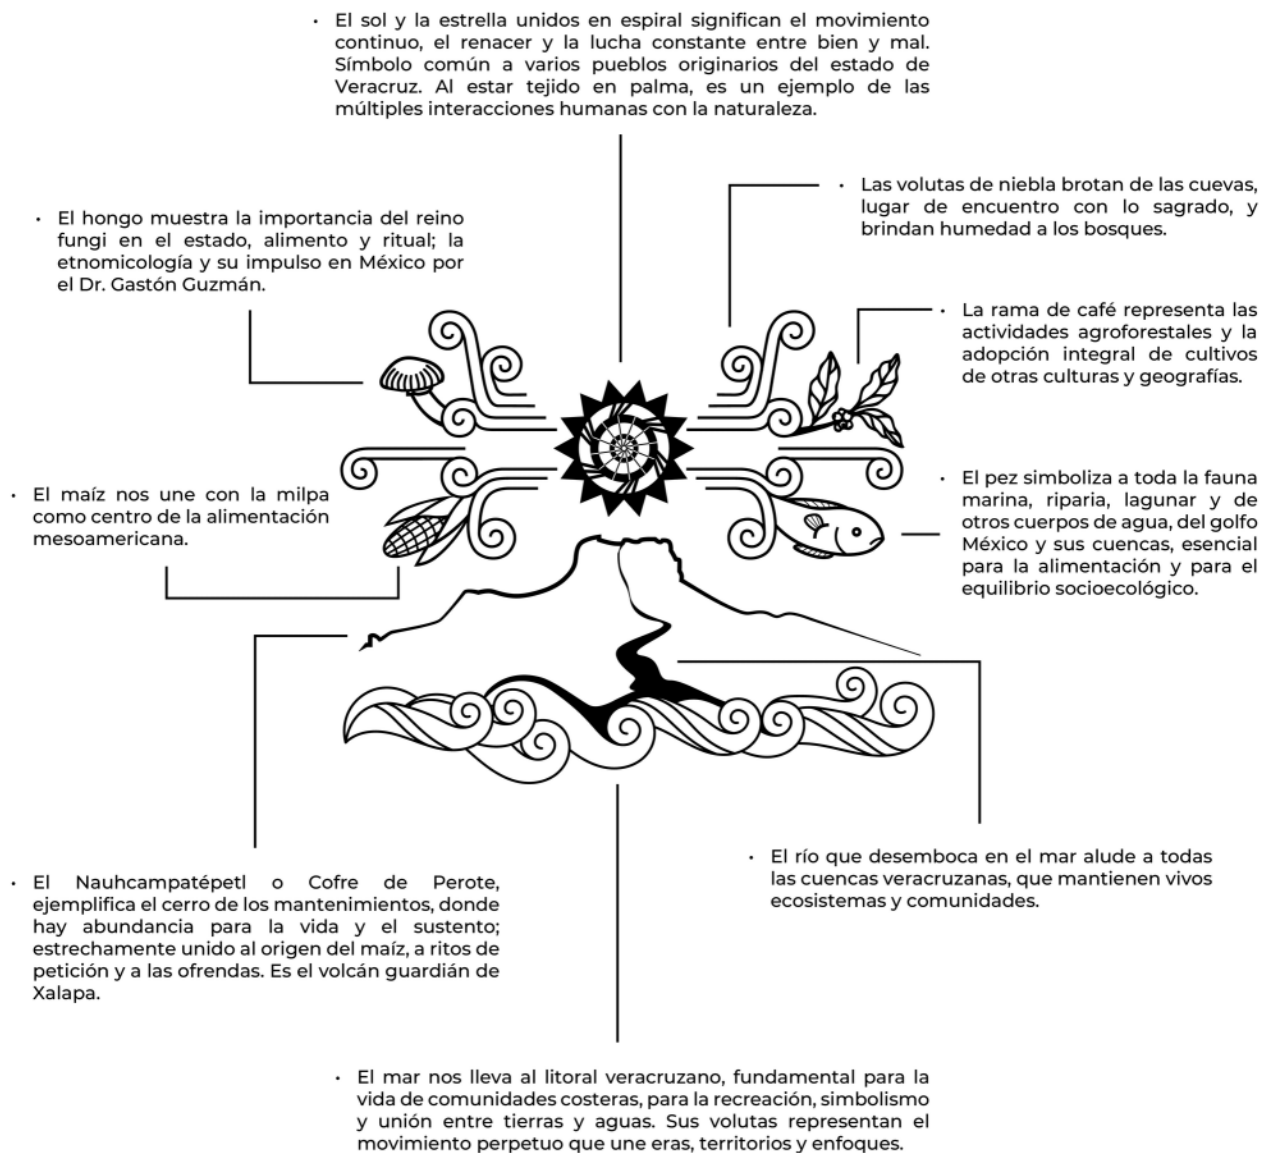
• El sol y la estrella unidos en espiral significan el movimiento continuo, el renacer y la lucha constante entre bien y mal. Símbolo común a varios pueblos originarios del estado de Veracruz. Al estar tejido en palma, es un ejemplo de las múltiples interacciones humanas con la naturaleza.

• Las volutas de niebla brotan de las cuevas, lugar de encuentro con lo sagrado, y brindan humedad a los bosques.

• El hongo muestra la importancia del reino fungi en el estado, alimento y ritual; la etnomicología y su impulso en México por el Dr. Gastón Guzmán.

• La rama de café representa las actividades agroforestales y la adopción integral de cultivos de otras culturas y geografías.

• El maíz nos une con la milpa como centro de la alimentación mesoamericana.

• El pez simboliza a toda la fauna marina, riparia, lagunar y de otros cuerpos de agua, del golfo México y sus cuencas, esencial para la alimentación y para el equilibrio socioecológico.

• El río que desemboca en el mar alude a todas las cuencas veracruzanas, que mantienen vivos ecosistemas y comunidades.

• El Nauhcampatépetl o Cofre de Perote, ejemplifica el cerro de los mantenimientos, donde hay abundancia para la vida y el sustento; estrechamente unido al origen del maíz, a ritos de petición y a las ofrendas. Es el volcán guardián de Xalapa.

• El mar nos lleva al litoral veracruzano, fundamental para la vida de comunidades costeras, para la recreación, simbolismo y unión entre tierras y aguas. Sus volutas representan el movimiento perpetuo que une eras, territorios y enfoques.